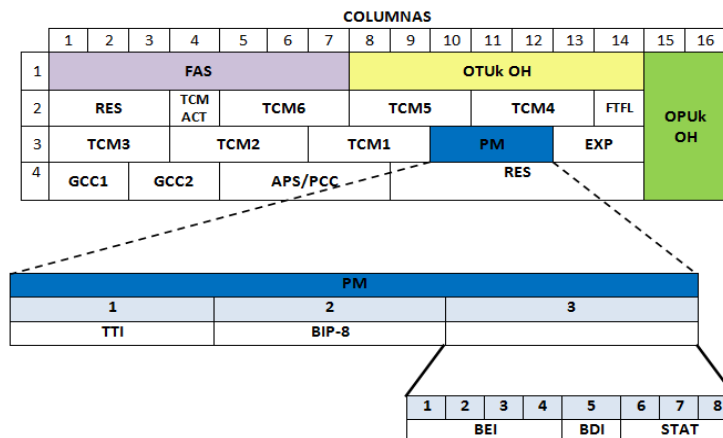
COLUMNAS

| | 1 | 2 | 3 | 4 | 5 | 6 | 7 | 8 | 9 | 10 | 11 | 12 | 13 | 14 | 15 | 16 |
|---|---|---|---|---|---|---|---|---|---|---|---|---|---|---|---|---|
| 1 | FAS | | | | | | | OTUk OH | | | | | | | OPUk OH | |
| 2 | RES | | | TCM ACT | TCM6 | | | TCM5 | | | TCM4 | | | FTFL | | |
| 3 | TCM3 | | | TCM2 | | | | TCM1 | | PM | | | EXP | | | |
| 4 | GCC1 | | GCC2 | | APS/PCC | | | RES | | | | | | | | |

PM

| 1 | 2 | 3 |
|---|---|---|
| TTI | BIP-8 | |

| 1 | 2 | 3 | 4 | 5 | 6 | 7 | 8 |
|---|---|---|---|---|---|---|---|
| BEI | | | | BDI | STAT | | |